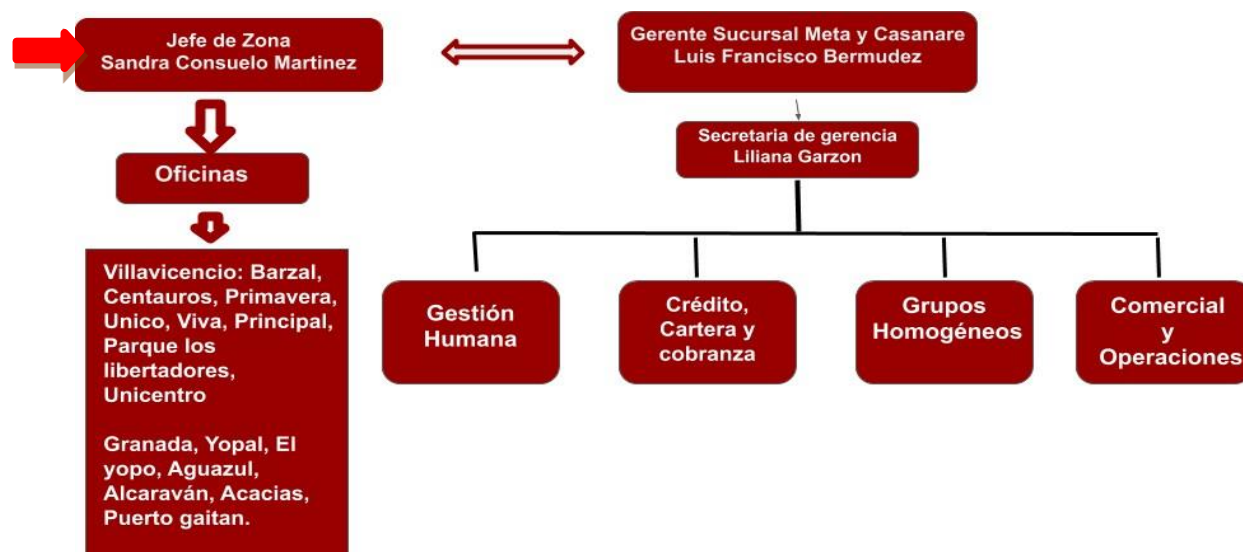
Jefe de Zona
Sandra Consuelo Martinez

Gerente Sucursal Meta y Casanare
Luis Francisco Bermudez

Oficinas

Secretaria de gerencia
Liliana Garzon

Villavicencio: Barzal, Centauros, Primavera, Unico, Viva, Principal, Parque los libertadores, Unicentro

Granada, Yopal, El yopo, Aguazul, Alcaraván, Acacias, Puerto gaitan.

Gestión Humana

Crédito, Cartera y cobranza

Grupos Homogéneos

Comercial y Operaciones